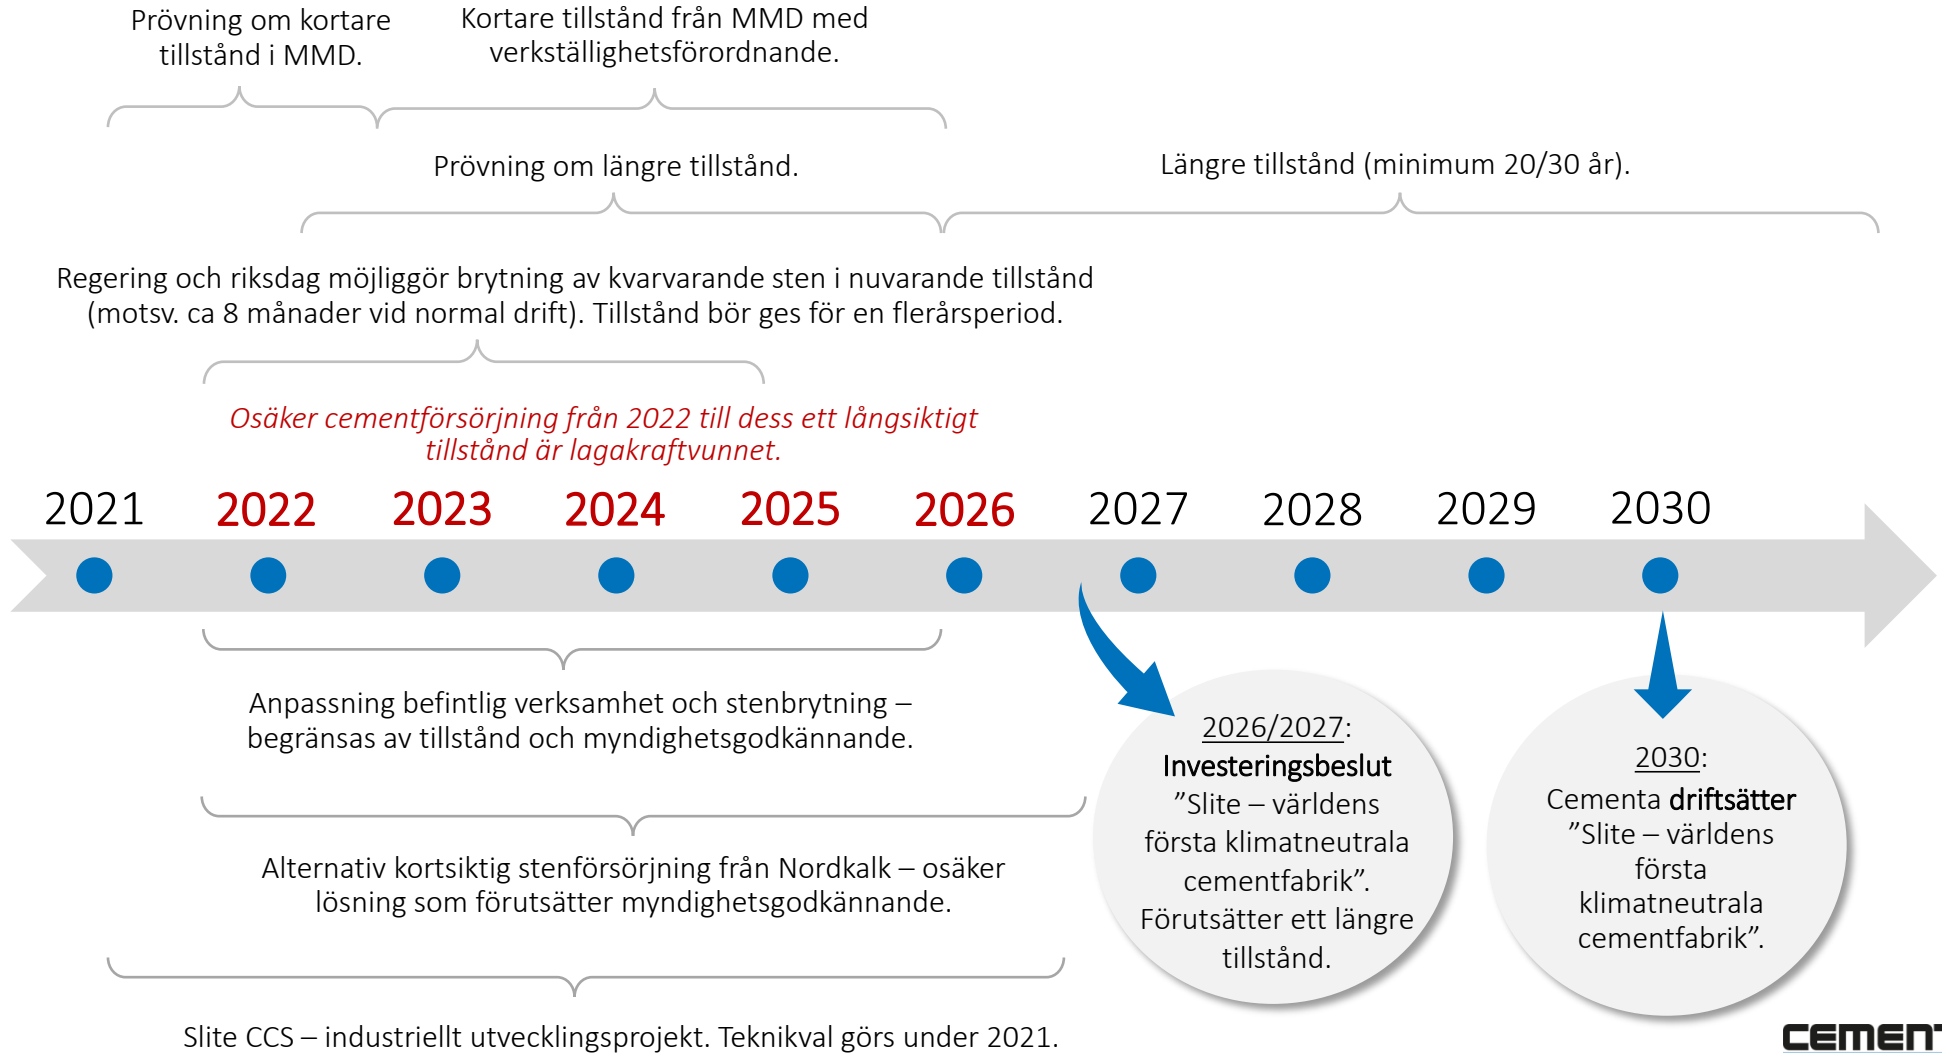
Prövning om kortare tillstånd i MMD.

Kortare tillstånd från MMD med verkställighetsförordnande.

Prövning om längre tillstånd.

Längre tillstånd (minimum 20/30 år).

Regering och riksdag möjliggör brytning av kvarvarande sten i nuvarande tillstånd (motsv. ca 8 månader vid normal drift). Tillstånd bör ges för en flerårsperiod.

*Osäker cementförsörjning från 2022 till dess ett långsiktigt tillstånd är lagakraftvunnet.*

2021 2022 2023 2024 2025 2026 2027 2028 2029 2030

Anpassning befintlig verksamhet och stenbrytning – begränsas av tillstånd och myndighetsgodkännande.

Alternativ kortsiktig stenförsörjning från Nordkalk – osäker lösning som förutsätter myndighetsgodkännande.

Slite CCS – industriellt utvecklingsprojekt. Teknikval görs under 2021.

2026/2027:
**Investeringsbeslut**
”Slite – världens första klimatneutrala cementfabrik”.
Förutsätter ett längre tillstånd.

2030:
Cementa **driftsätter**
”Slite – världens första klimatneutrala cementfabrik”.

CEMEN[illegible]